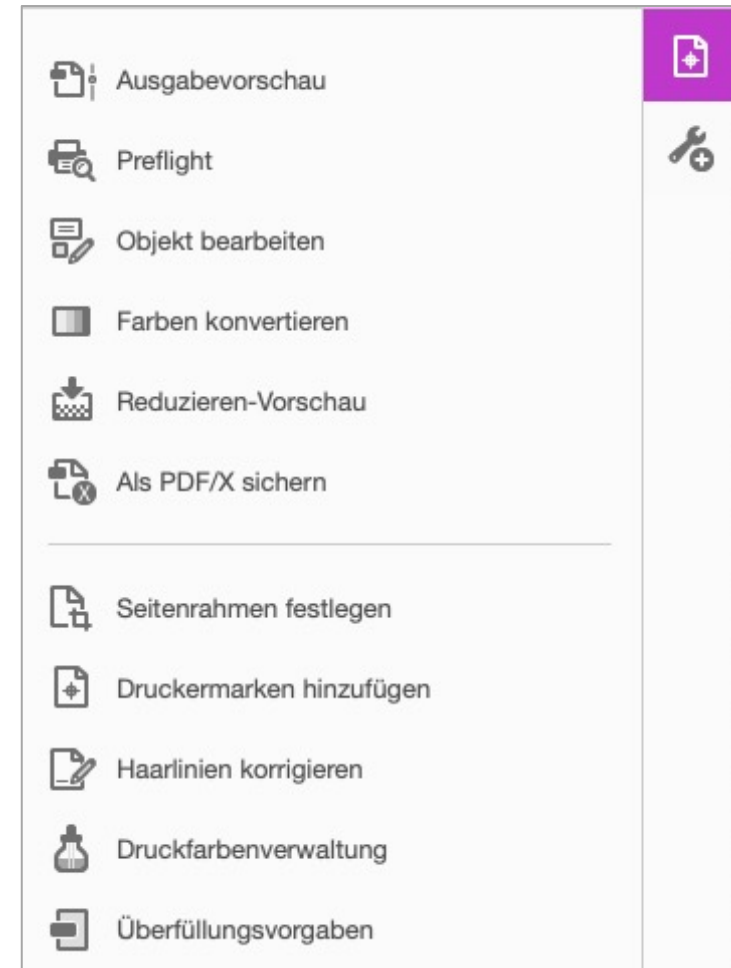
Ausgabevorschau

Preflight

Objekt bearbeiten

Farben konvertieren

Reduzieren-Vorschau

Als PDF/X sichern

Seitenrahmen festlegen

Druckermarken hinzufügen

Haarlinien korrigieren

Druckfarbenverwaltung

Überfüllungsvorgaben